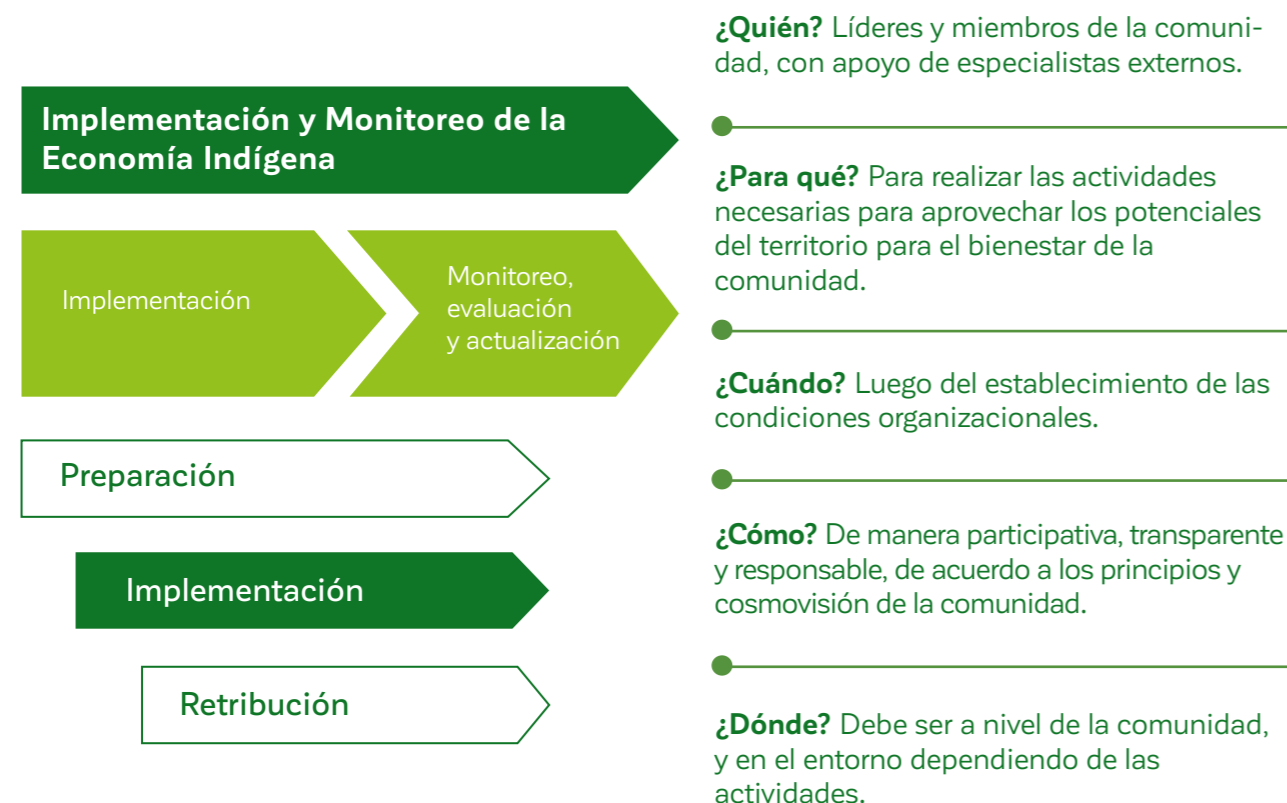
Implementación y Monitoreo de la Economía Indígena

Implementación

Monitoreo, evaluación y actualización

Preparación

Implementación

Retribución

¿Quién? Líderes y miembros de la comunidad, con apoyo de especialistas externos.

¿Para qué? Para realizar las actividades necesarias para aprovechar los potenciales del territorio para el bienestar de la comunidad.

¿Cuándo? Luego del establecimiento de las condiciones organizacionales.

¿Cómo? De manera participativa, transparente y responsable, de acuerdo a los principios y cosmovisión de la comunidad.

¿Dónde? Debe ser a nivel de la comunidad, y en el entorno dependiendo de las actividades.